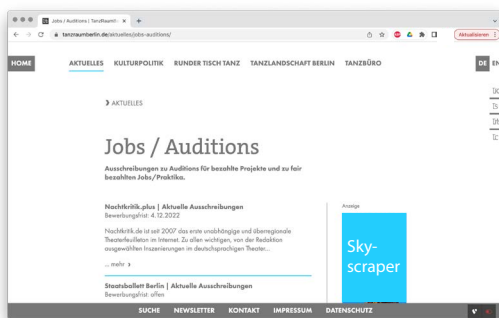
Jobs / Auditions | TanzRaumBerl ×

tanzraumberlin.de/aktuelles/jobs-auditions/

Aktualisieren

HOME

AKTUELLES KULTURPOLITIK RUNDER TISCH TANZ TANZLANDSCHAFT BERLIN TANZBÜRO

DE EN

› AKTUELLES

Jobs / Auditions

Ausschreibungen zu Auditions für bezahlte Projekte und zu fair bezahlten Jobs/Praktika.

Nachtkritik.plus | Aktuelle Ausschreibungen
Bewerbungsfrist: 4.12.2022

Nachtkritik.de ist seit 2007 das erste unabhängige und überregionale Theaterfeuilleton im Internet. Zu allen wichtigen, von der Redaktion ausgewählten Inszenierungen im deutschsprachigen Theater...

... mehr ›

Staatsballett Berlin | Aktuelle Ausschreibungen
Bewerbungsfrist: offen

Anzeige

Sky-scraper

SUCHE NEWSLETTER KONTAKT IMPRESSUM DATENSCHUTZ